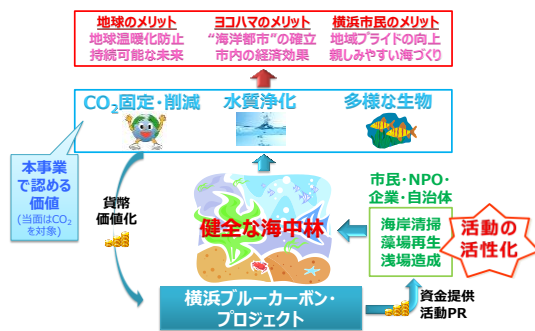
地球のメリット
地球温暖化防止
持続可能な未来

ヨコハマのメリット
"海洋都市"の確立
市内の経済効果

横浜市民のメリット
地域プライドの向上
親しみやすい海づくり

$CO_2$固定・削減
水質浄化
多様な生物

本事業で認める価値
(当面は$CO_2$を対象)

貨幣価値化

健全な海中林

市民・NPO・企業・自治体

海岸清掃
藻場再生
浅場造成

活動の活性化

横浜ブルーカーボン・プロジェクト

資金提供
活動PR